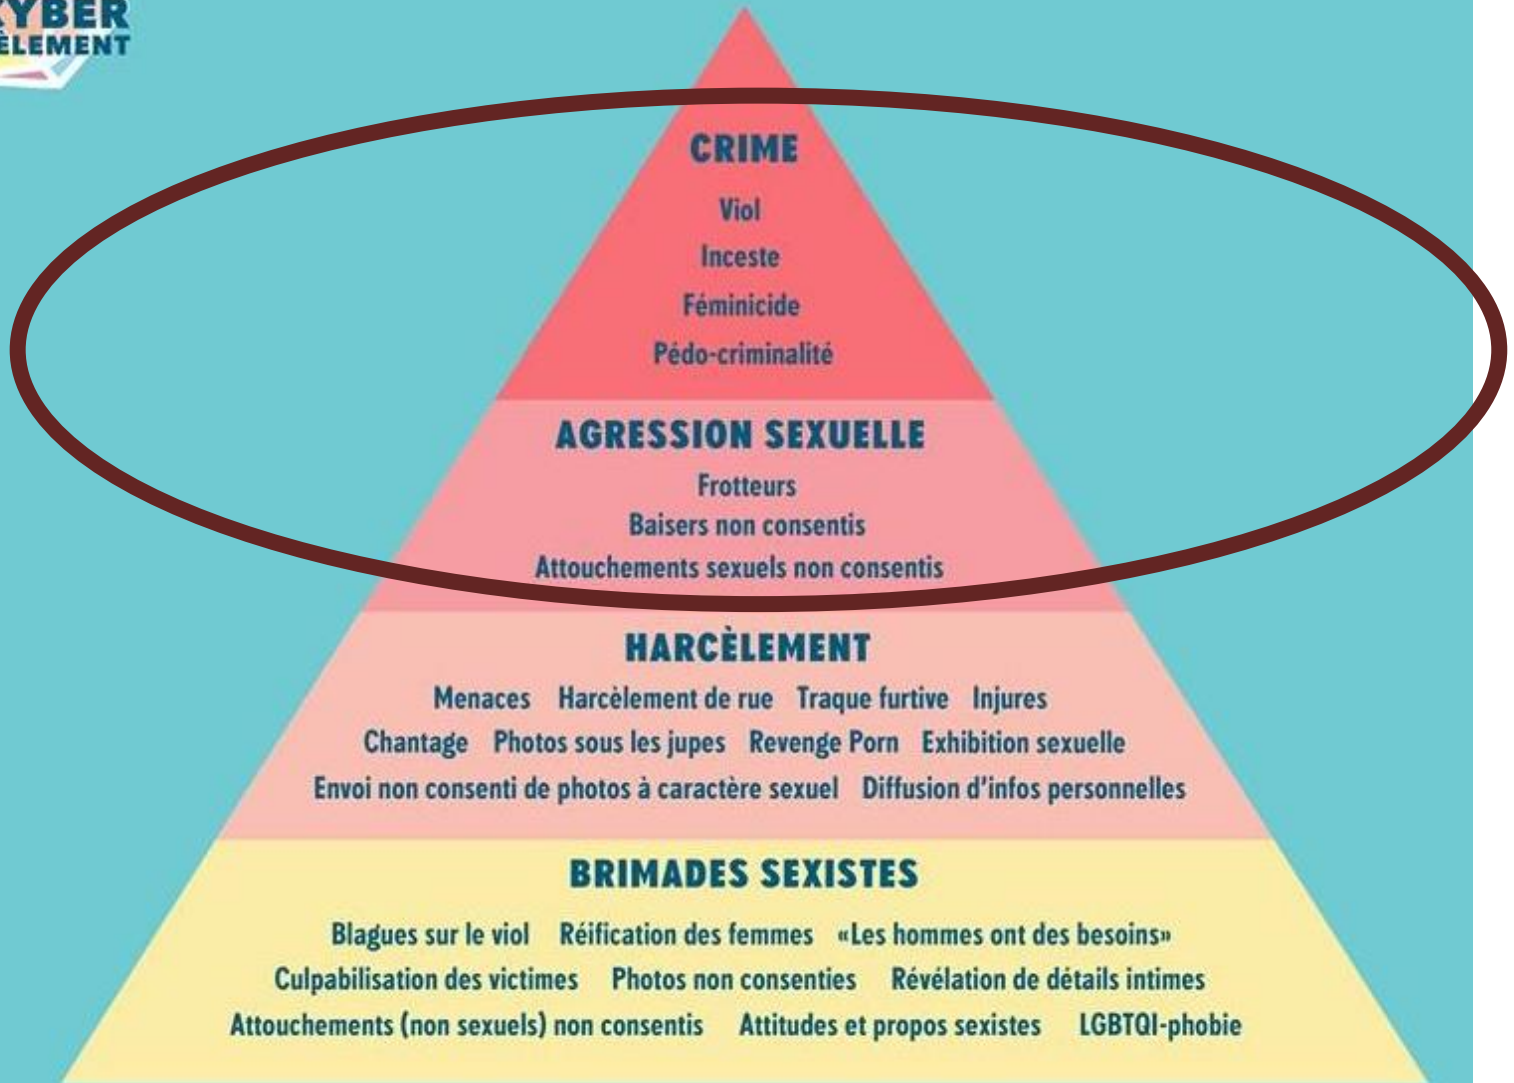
YBER
ÈLEMENT

CRIME
Viol
Inceste
Féminicide
Pédo-criminalité

AGRESSION SEXUELLE
Frotteurs
Baisers non consentis
Attouchements sexuels non consentis

HARCÈLEMENT
Menaces Harcèlement de rue Traque furtive Injures
Chantage Photos sous les jupes Revenge Porn Exhibition sexuelle
Envoi non consenti de photos à caractère sexuel Diffusion d'infos personnelles

BRIMADES SEXISTES
Blagues sur le viol Réification des femmes «Les hommes ont des besoins»
Culpabilisation des victimes Photos non consenties Révélation de détails intimes
Attouchements (non sexuels) non consentis Attitudes et propos sexistes LGBTQI-phobie